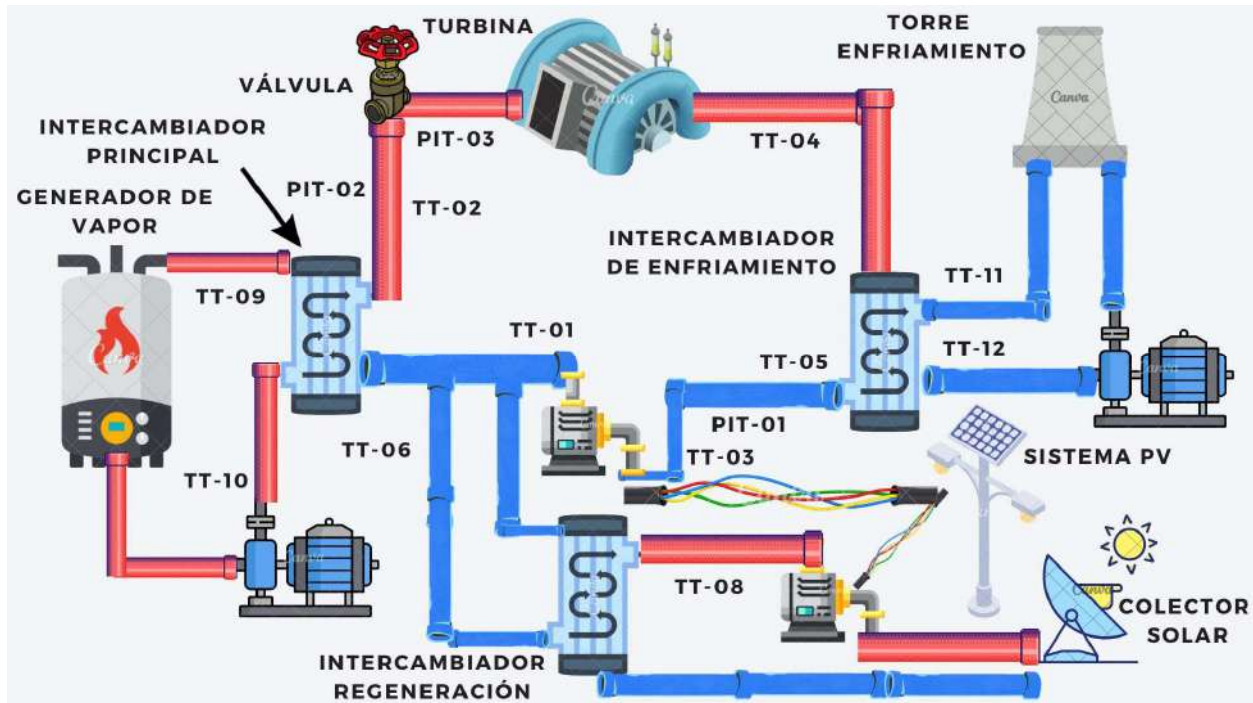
TURBINA

TORRE ENFRIAMIENTO

VÁLVULA

INTERCAMBIADOR PRINCIPAL

PIT-03

TT-04

PIT-02

TT-02

GENERADOR DE VAPOR

INTERCAMBIADOR DE ENFRIAMIENTO

TT-09

TT-11

TT-01

TT-12

TT-05

PIT-01

TT-06

TT-03

SISTEMA PV

TT-10

TT-08

COLECTOR SOLAR

INTERCAMBIADOR REGENERACIÓN